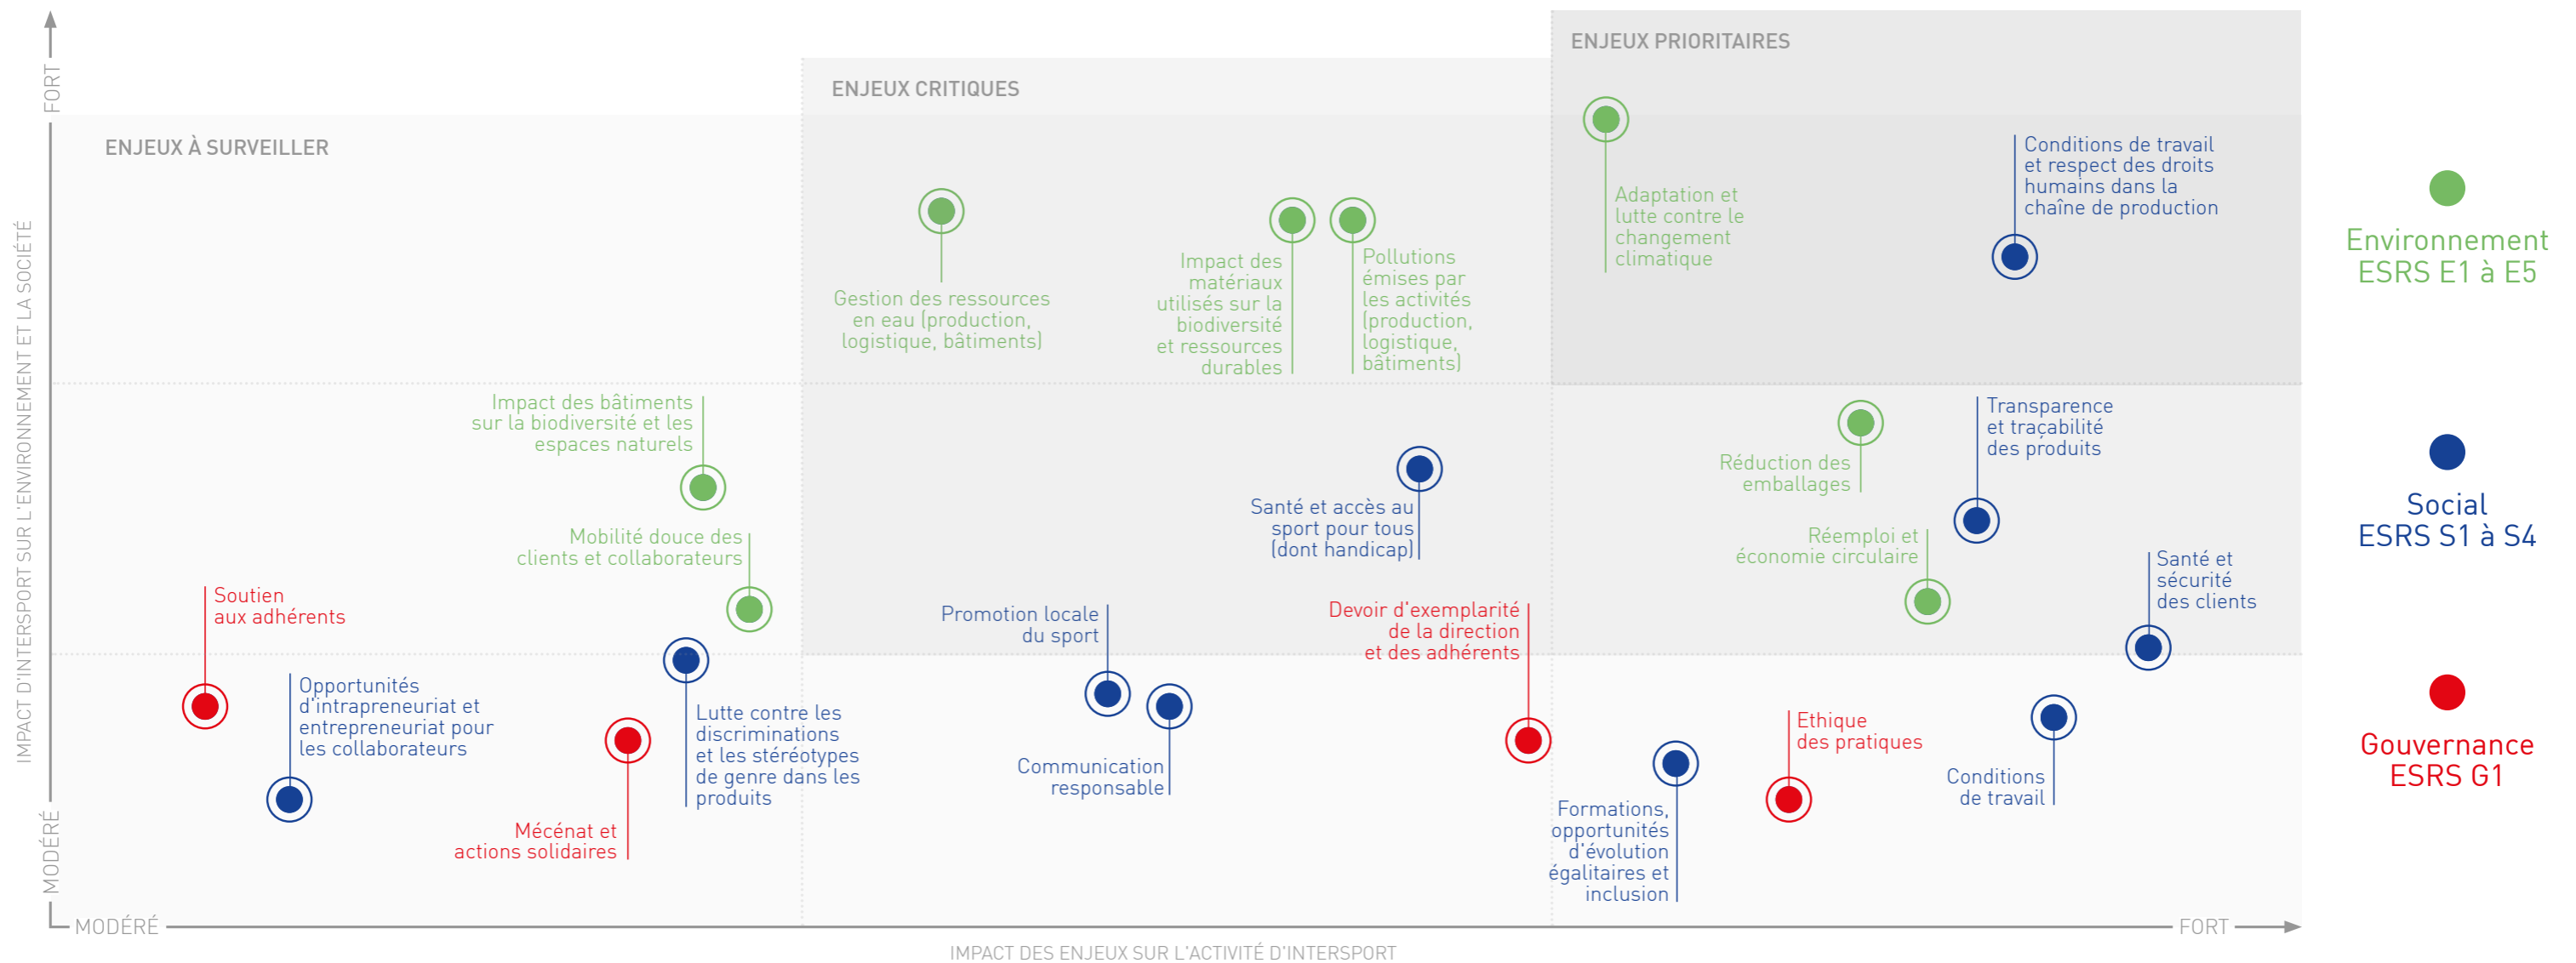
ENJEUX PRIORITAIRES

ENJEUX CRITIQUES

ENJEUX À SURVEILLER

FORT

IMPACT D'INTERSPORT SUR L'ENVIRONNEMENT ET LA SOCIÉTÉ

MODÉRÉ

Gestion des ressources en eau (production, logistique, bâtiments)

Impact des matériaux utilisés sur la biodiversité et ressources durables

Pollutions émises par les activités (production, logistique, bâtiments)

Adaptation et lutte contre le changement climatique

Conditions de travail et respect des droits humains dans la chaîne de production

Impact des bâtiments sur la biodiversité et les espaces naturels

Mobilité douce des clients et collaborateurs

Santé et accès au sport pour tous (dont handicap)

Réduction des emballages

Transparence et traçabilité des produits

Réemploi et économie circulaire

Santé et sécurité des clients

Soutien aux adhérents

Opportunités d'intrapreneuriat et entrepreneuriat pour les collaborateurs

Promotion locale du sport

Devoir d'exemplarité de la direction et des adhérents

Lutte contre les discriminations et les stéréotypes de genre dans les produits

Mécénat et actions solidaires

Communication responsable

Ethique des pratiques

Conditions de travail

Formations, opportunités d'évolution égalitaires et inclusion

MODÉRÉ

FORT

IMPACT DES ENJEUX SUR L'ACTIVITÉ D'INTERSPORT

Environnement ESRS E1 à E5

Social ESRS S1 à S4

Gouvernance ESRS G1